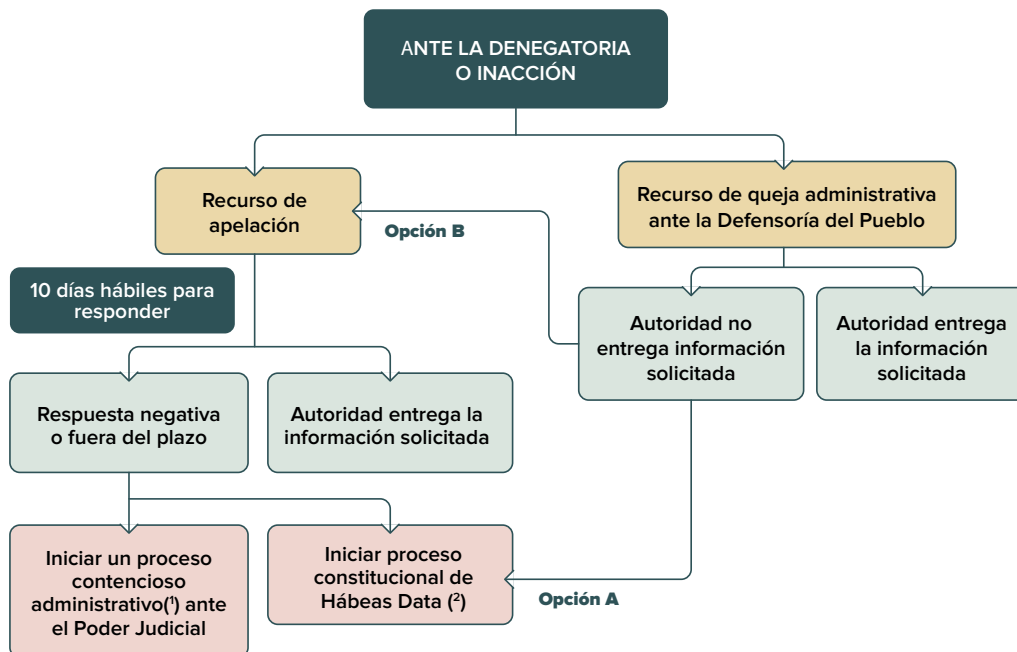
ANTE LA DENEGATORIA O INACCIÓN

Recurso de apelación

Opción B

Recurso de queja administrativa ante la Defensoría del Pueblo

10 días hábiles para responder

Autoridad no entrega información solicitada

Autoridad entrega la información solicitada

Respuesta negativa o fuera del plazo

Autoridad entrega la información solicitada

Iniciar un proceso contencioso administrativo($^1$) ante el Poder Judicial

Iniciar proceso constitucional de Hábeas Data ($^2$)

Opción A